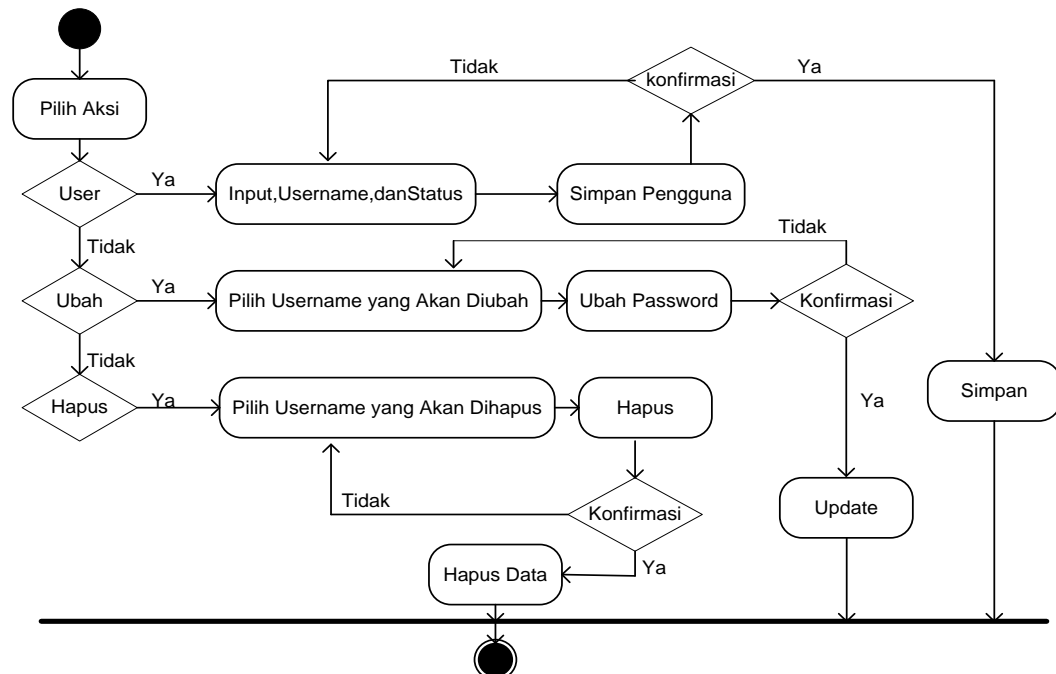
Tidak

konfirmasi

Ya

Pilih Aksi

User

Ya

Input,Username,danStatus

Simpan Pengguna

Tidak

Tidak

Ubah

Ya

Pilih Username yang Akan Diubah

Ubah Password

Konfirmasi

Tidak

Hapus

Ya

Pilih Username yang Akan Dihapus

Hapus

Ya

Simpan

Tidak

Konfirmasi

Update

Hapus Data

Ya